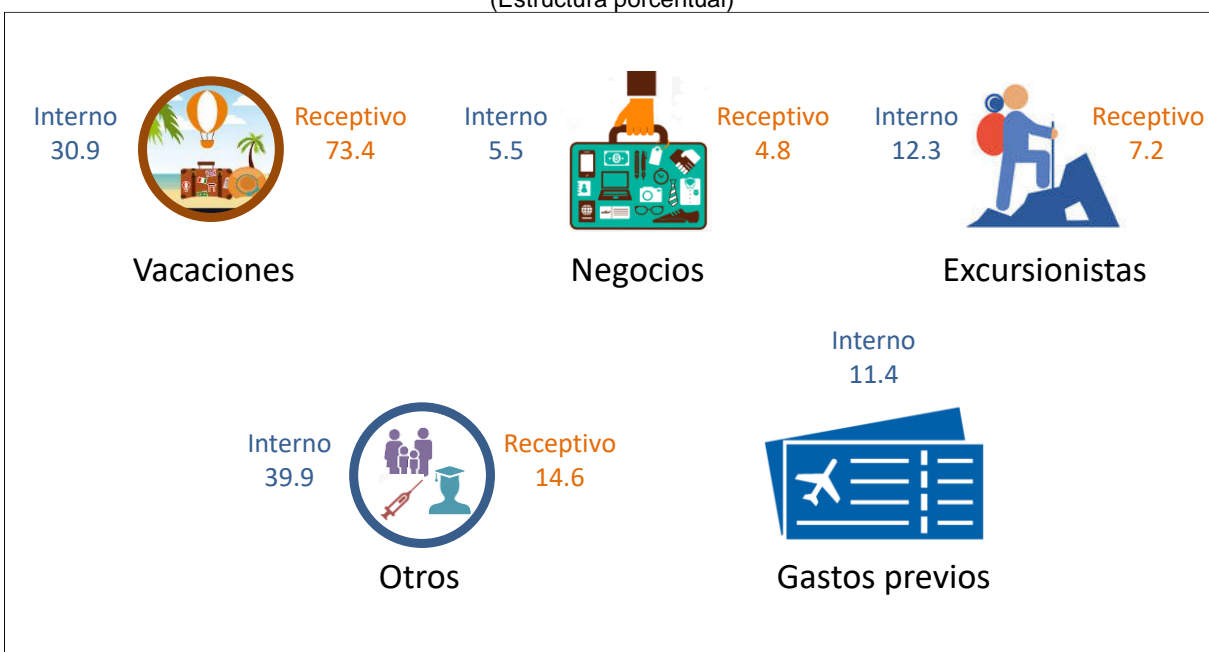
(Estructura porcentual)

Interno
30.9

Receptivo
73.4

Vacaciones

Interno
5.5

Receptivo
4.8

Negocios

Interno
12.3

Receptivo
7.2

Excursionistas

Interno
11.4

Interno
39.9

Receptivo
14.6

Otros

Gastos previos